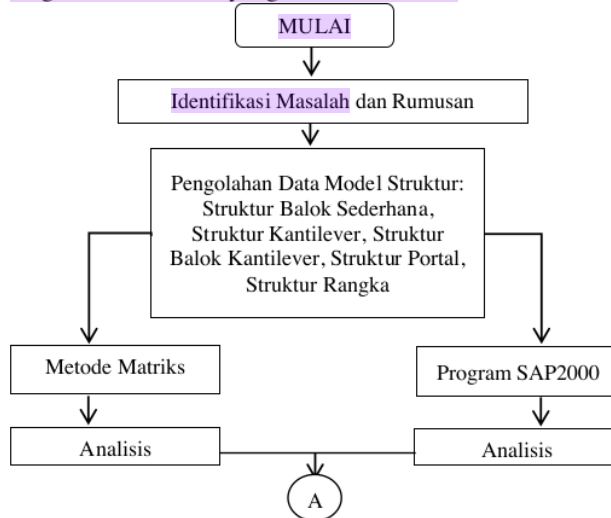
MULAI

Identifikasi Masalah dan Rumusan

Pengolahan Data Model Struktur: Struktur Balok Sederhana, Struktur Kantilever, Struktur Balok Kantilever, Struktur Portal, Struktur Rangka

Metode Matriks

Program SAP2000

Analisis

Analisis

A